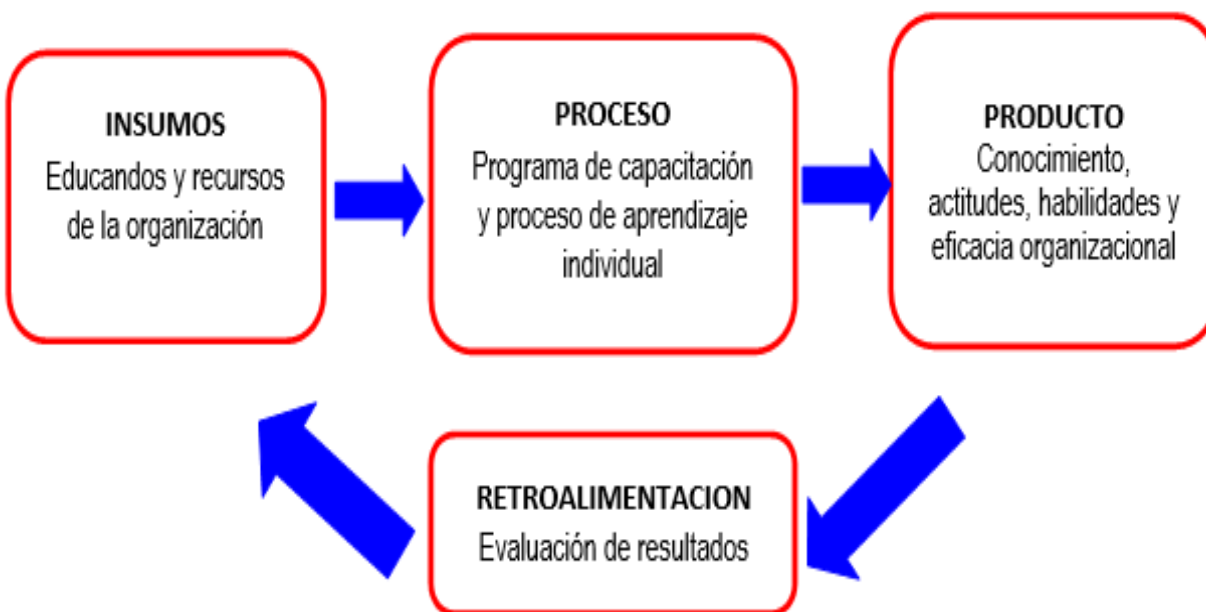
INSUMOS
Educandos y recursos de la organización

PROCESO
Programa de capacitación y proceso de aprendizaje individual

PRODUCTO
Conocimiento, actitudes, habilidades y eficacia organizacional

RETROALIMENTACION
Evaluación de resultados